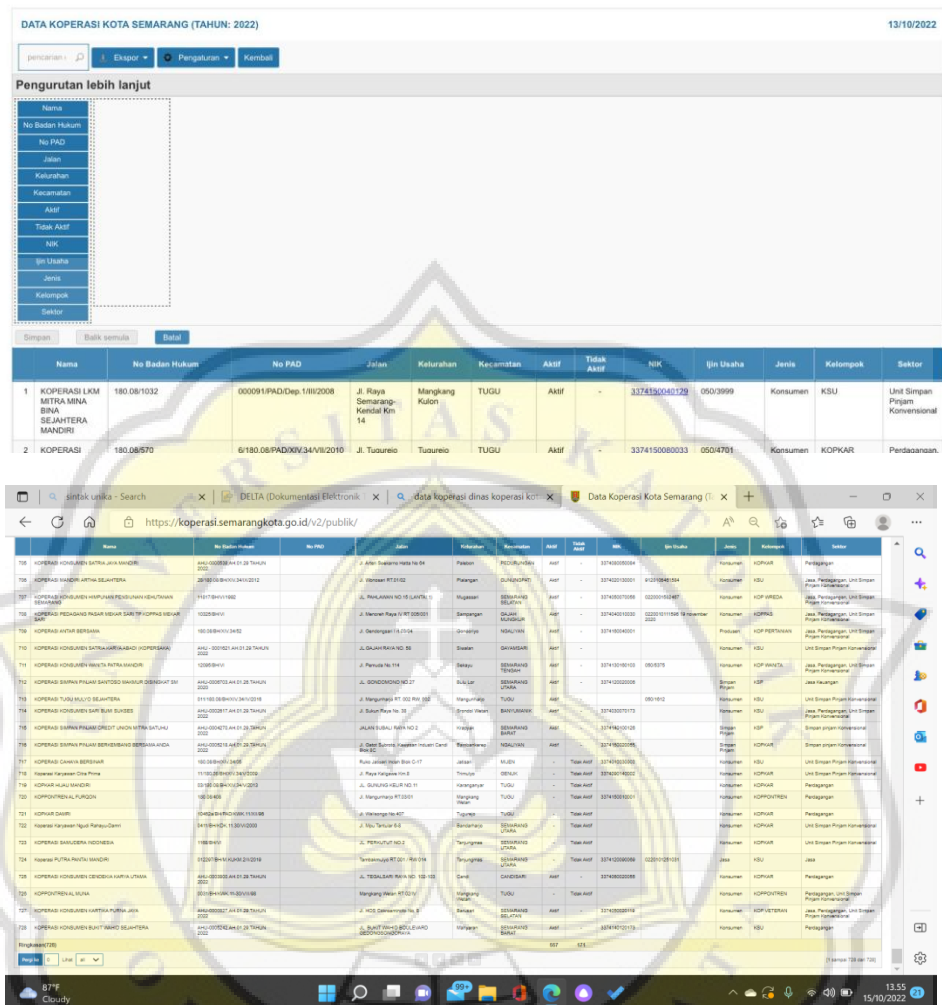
DATA KOPERASI KOTA SEMARANG (TAHUN: 2022)

13/10/2022

pencarian...

Ekspor

Pengaturan

Kembali

Pengurutan lebih lanjut

Nama
No Badan Hukum
No PAD
Jalan
Kelurahan
Kecamatan
Aktif
Tidak Aktif
NIK
Ijin Usaha
Jenis
Kelompok
Sektor

Simpan
Balik semula
Batal

| | Nama | No Badan Hukum | No PAD | Jalan | Kelurahan | Kecamatan | Aktif | Tidak Aktif | NIK | Ijin Usaha | Jenis | Kelompok | Sektor |
|---|---|---|---|---|---|---|---|---|---|---|---|---|---|
| 1 | KOPERASI LKM MITRA MINA BINA SEJAHTERA MANDIRI | 180.08/1032 | 000091/PAD/Dep.1/III/2008 | Jl. Raya Semarang-Kendal Km 14 | Mangkang Kulon | TUGU | Aktif | - | 3374150040129 | 050/3999 | Konsumen | KSU | Unit Simpan Pinjam Konvensional |
| 2 | KOPERASI | 180.08/570 | 6/180.08/PAD/XIV.34/VII/2010 | Jl. Tugurejo | Tugurejo | TUGU | Aktif | - | 3374150080033 | 050/4701 | Konsumen | KOPKAR | Perdagangan, |

sintak unika - Search
DELTA (Dokumentasi) Elektronik
data koperasi dinas koperasi kot
Data Koperasi Kota Semarang (T

https://koperasi.semarangkota.go.id/v2/publik/

| | Nama | No Badan Hukum | No PAD | Jalan | Kelurahan | Kecamatan | Aktif | Tidak Aktif | NIK | Ijin Usaha | Jenis | Kelompok | Sektor |
|---|---|---|---|---|---|---|---|---|---|---|---|---|---|
| 705 | KOPERASI KONSUMEN SATRIA JAYA MANDIRI | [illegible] | | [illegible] | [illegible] | PEDURUNGAN | Aktif | - | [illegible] | | Konsumen | KOPKAR | Perdagangan |
| 706 | KOPERASI MANDIRI ARTHA SEJAHTERA | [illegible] | | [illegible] | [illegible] | GUNUNGPATI | Aktif | - | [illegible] | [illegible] | Konsumen | KSU | Jasa, Perdagangan, Unit Simpan Pinjam Konvensional |
| 707 | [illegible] | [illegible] | | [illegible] | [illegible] | SEMARANG SELATAN | Aktif | - | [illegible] | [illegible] | Konsumen | KOP WREDA | Jasa, Perdagangan, Unit Simpan Pinjam Konvensional |
| 708 | KOPERASI PEDAGANG PASAR MEKAR SARI | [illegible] | | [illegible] | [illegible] | GAJAH MUNGKUR | Aktif | - | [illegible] | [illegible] | Konsumen | KOPPAS | Jasa, Perdagangan, Unit Simpan Pinjam Konvensional |
| 709 | KOPERASI ANTAR BERSAMA | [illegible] | | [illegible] | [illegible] | NGALIYAN | Aktif | - | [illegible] | | Produsen | KOP PERTANIAN | Jasa, Perdagangan, Unit Simpan Pinjam Konvensional |
| 710 | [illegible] | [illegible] | | JL GAJAH RAYA NO. 56 | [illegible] | GAYAMSARI | Aktif | - | | | Konsumen | KSU | Unit Simpan Pinjam Konvensional |
| 711 | KOPERASI KONSUMEN WANITA PATRA MANDIRI | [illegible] | | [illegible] | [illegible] | SEMARANG TIMUR | Aktif | - | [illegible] | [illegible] | Konsumen | KOP WANITA | Jasa, Perdagangan, Unit Simpan Pinjam Konvensional |
| 712 | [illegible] | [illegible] | | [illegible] | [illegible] | SEMARANG UTARA | Aktif | - | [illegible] | | Simpan Pinjam | KSP | Jasa Keuangan |
| 713 | KOPERASI TUGU MULYO SEJAHTERA | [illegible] | | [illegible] | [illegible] | TUGU | Aktif | - | | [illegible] | Konsumen | KSU | Unit Simpan Pinjam Konvensional |
| 714 | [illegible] | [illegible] | | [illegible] | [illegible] | BANYUMANIK | Aktif | - | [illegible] | | Konsumen | KSU | Jasa, Perdagangan, Unit Simpan Pinjam Konvensional |
| 715 | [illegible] | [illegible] | | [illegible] | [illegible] | SEMARANG BARAT | Aktif | - | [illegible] | | Simpan Pinjam | KSP | Simpan pinjam Konvensional |
| 716 | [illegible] | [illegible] | | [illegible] | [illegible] | NGALIYAN | Aktif | - | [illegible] | | Simpan Pinjam | KOPKAR | Simpan pinjam Konvensional |
| 717 | KOPERASI CAHAYA BERSINAR | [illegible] | | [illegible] | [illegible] | MIJEN | - | Tidak Aktif | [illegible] | | Konsumen | KSU | Unit Simpan Pinjam Konvensional |
| 718 | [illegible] | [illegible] | | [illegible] | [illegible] | GENUK | - | Tidak Aktif | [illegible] | | Konsumen | KOPKAR | Unit Simpan Pinjam Konvensional |
| 719 | KOPKAR HIJAU MANDIRI | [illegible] | | JL. GUNUNG KELIR NO 11 | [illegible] | TUGU | - | Tidak Aktif | | | Konsumen | KOPKAR | Perdagangan |
| 720 | KOPPONTREN AL FURQON | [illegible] | | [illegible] | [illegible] | TUGU | - | Tidak Aktif | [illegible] | | Konsumen | KOPPONTREN | Perdagangan |
| 721 | KOPKAR DAWRI | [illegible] | | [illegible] | Tugurejo | TUGU | - | Tidak Aktif | | | Konsumen | KOPKAR | Perdagangan |
| 722 | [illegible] | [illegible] | | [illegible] | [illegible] | SEMARANG UTARA | - | Tidak Aktif | | | Konsumen | KOPKAR | Unit Simpan Pinjam Konvensional |
| 723 | KOPERASI SAMUDERA INDONESIA | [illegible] | | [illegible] | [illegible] | SEMARANG UTARA | - | Tidak Aktif | | | Konsumen | KOPKAR | Unit Simpan Pinjam Konvensional |
| 724 | Koperasi PUTRA PANTAI MANDIRI | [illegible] | | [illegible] | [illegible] | SEMARANG UTARA | - | Tidak Aktif | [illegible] | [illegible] | Jasa | KSU | Jasa |
| 725 | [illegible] | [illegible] | | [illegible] | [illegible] | CANDISARI | Aktif | - | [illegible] | | Konsumen | KOPKAR | Perdagangan |
| 726 | KOPPONTREN AL MUNA | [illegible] | | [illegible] | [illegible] | TUGU | - | Tidak Aktif | | | Konsumen | KOPPONTREN | Perdagangan, Unit Simpan Pinjam Konvensional |
| 727 | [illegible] | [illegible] | | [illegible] | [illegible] | SEMARANG SELATAN | Aktif | - | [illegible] | | Konsumen | KOP VETERAN | Jasa, Perdagangan, Unit Simpan Pinjam Konvensional |
| 728 | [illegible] | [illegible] | | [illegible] | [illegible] | SEMARANG BARAT | Aktif | - | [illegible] | | Konsumen | KSU | Perdagangan |

Ringkasan(728)
557 171

Limit

[1 sampai 728 dari 728]

87°F
Cloudy

13.55
15/10/2022